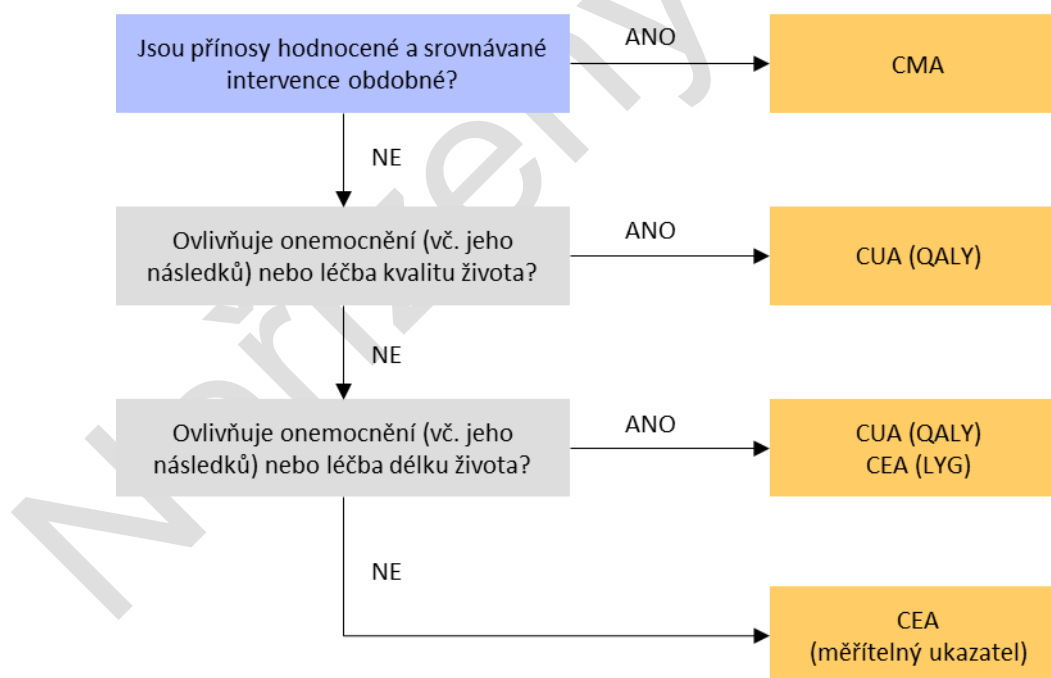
Jsou přínosy hodnocené a srovnávané intervence obdobné?

ANO

CMA

NE

Ovlivňuje onemocnění (vč. jeho následků) nebo léčba kvalitu života?

ANO

CUA (QALY)

NE

Ovlivňuje onemocnění (vč. jeho následků) nebo léčba délku života?

ANO

CUA (QALY)
CEA (LYG)

NE

CEA
(měřitelný ukazatel)

Neřízený